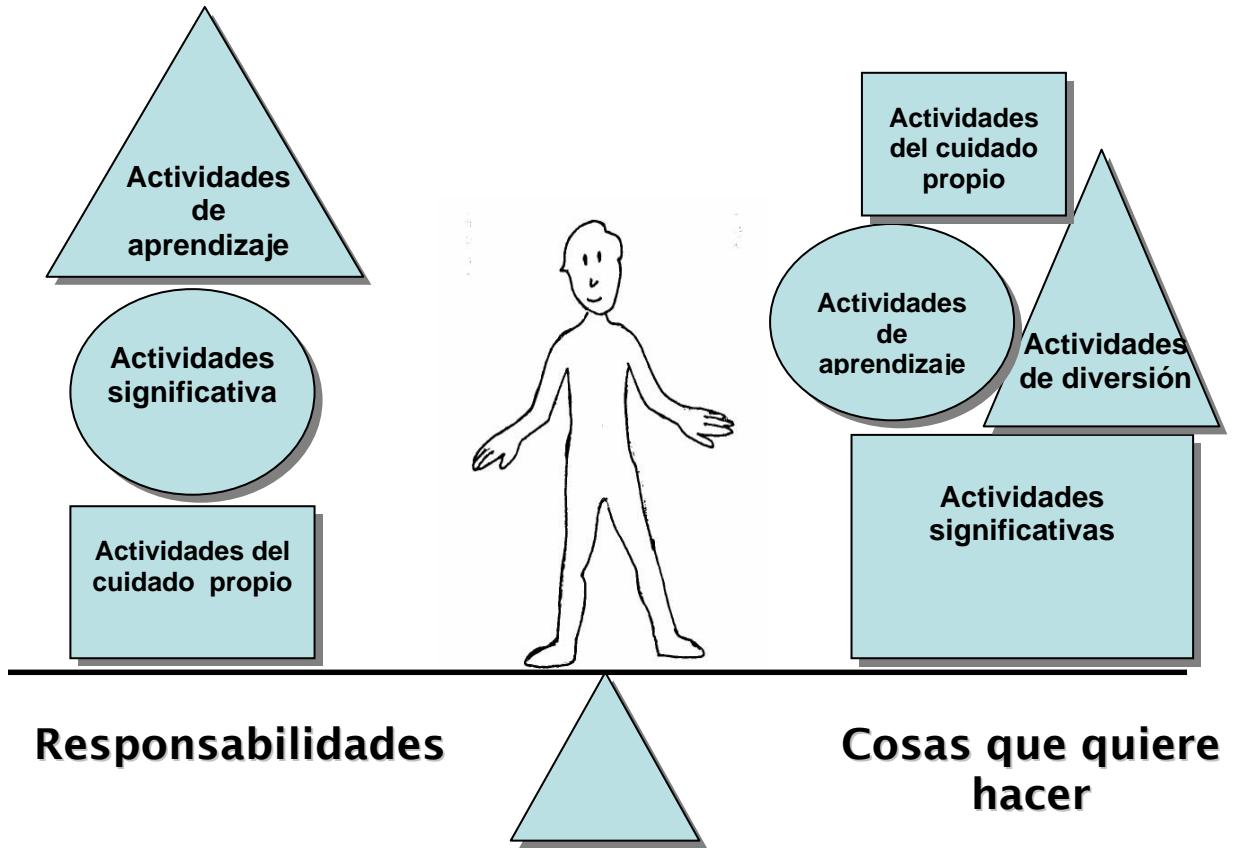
Actividades de aprendizaje

Actividades significativa

Actividades del cuidado propio

Actividades del cuidado propio

Actividades de aprendizaje

Actividades de diversión

Actividades significativas

Responsabilidades

Cosas que quiere hacer